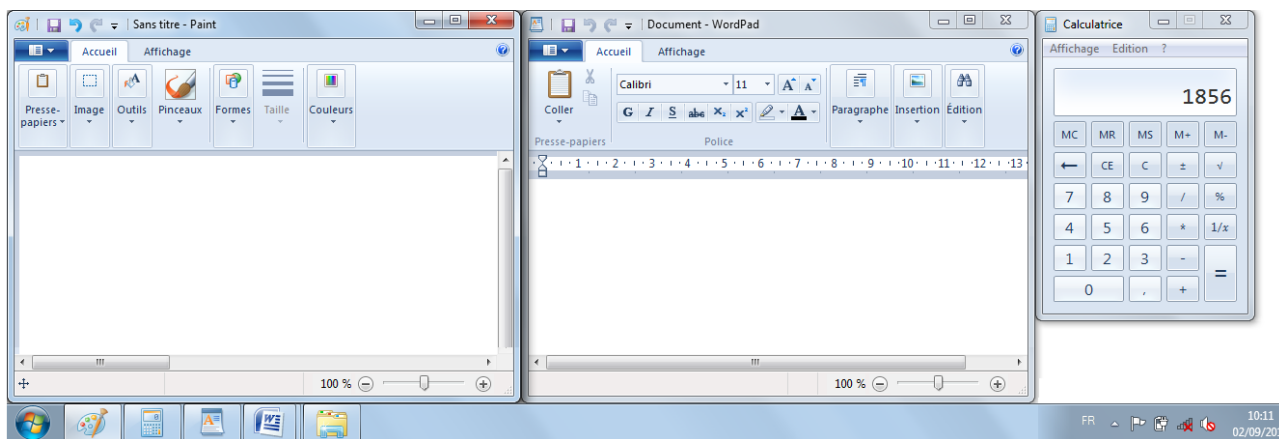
Sans titre - Paint

Accueil Affichage

Pressepapiers Image Outils Pinceaux Formes Taille Couleurs

100 %

Document - WordPad

Accueil Affichage

Coller

Calibri 11

G I S abc $X_2$ $X^2$

Presse-papiers Police

Paragraphe Insertion Édition

1 2 3 4 5 6 7 8 9 10 11 12 13

100 %

Calculatrice

Affichage Edition ?

1856

MC MR MS M+ M-

← CE C ± √

7 8 9 / %

4 5 6 * 1/x

1 2 3 - =

0 , +

FR

10:11
02/09/20